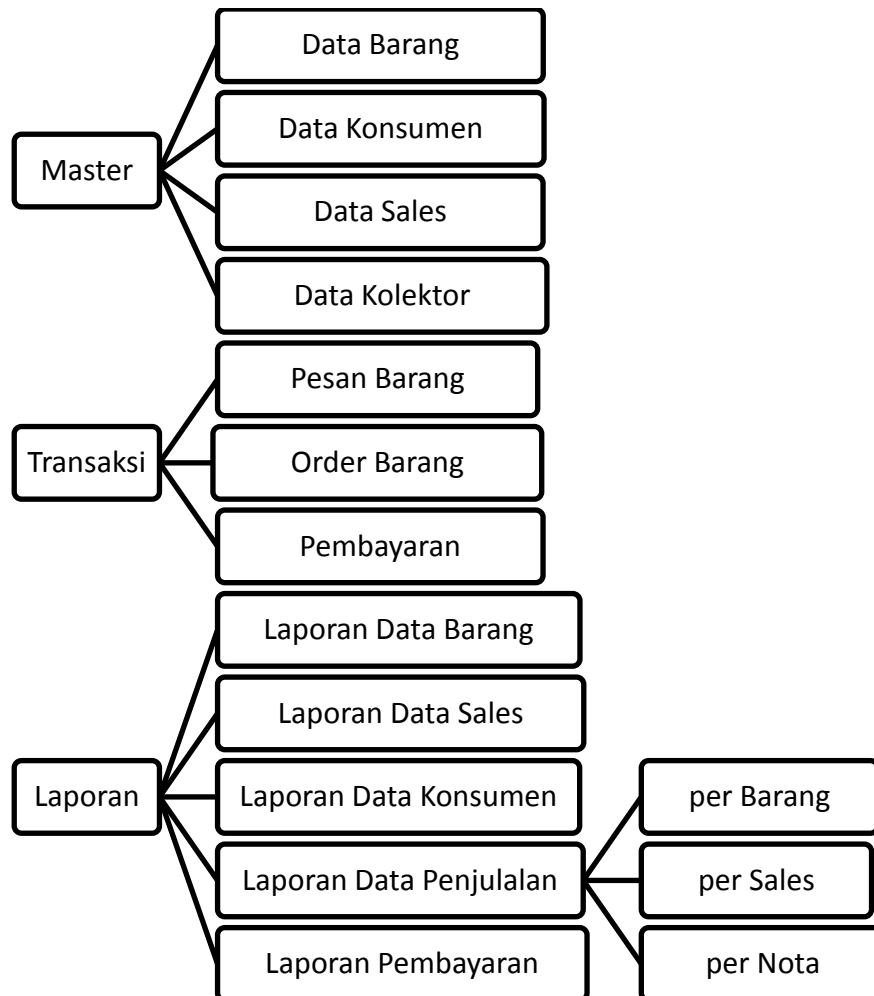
Master

Data Barang

Data Konsumen

Data Sales

Data Kolektor

Transaksi

Pesan Barang

Order Barang

Pembayaran

Laporan

Laporan Data Barang

Laporan Data Sales

Laporan Data Konsumen

Laporan Data Penjulalan

per Barang

per Sales

per Nota

Laporan Pembayaran